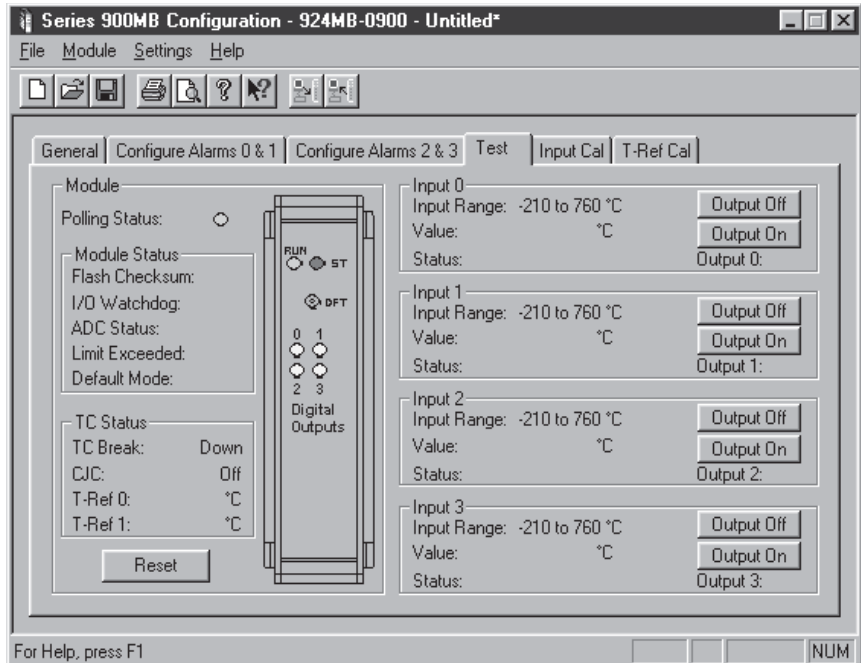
Series 900MB Configuration - 924MB-0900 - Untitled*

File Module Settings Help

General | Configure Alarms 0 & 1 | Configure Alarms 2 & 3 | Test | Input Cal | T-Ref Cal

Module
Polling Status:

Module Status
Flash Checksum:
I/O Watchdog:
ADC Status:
Limit Exceeded:
Default Mode:

TC Status
TC Break: Down
CJC: Off
T-Ref 0: °C
T-Ref 1: °C

Reset

RUN ST
DFT
0 1
2 3
Digital Outputs

Input 0
Input Range: -210 to 760 °C
Value: °C
Status:
Output Off
Output On
Output 0:

Input 1
Input Range: -210 to 760 °C
Value: °C
Status:
Output Off
Output On
Output 1:

Input 2
Input Range: -210 to 760 °C
Value: °C
Status:
Output Off
Output On
Output 2:

Input 3
Input Range: -210 to 760 °C
Value: °C
Status:
Output Off
Output On
Output 3:

For Help, press F1
NUM